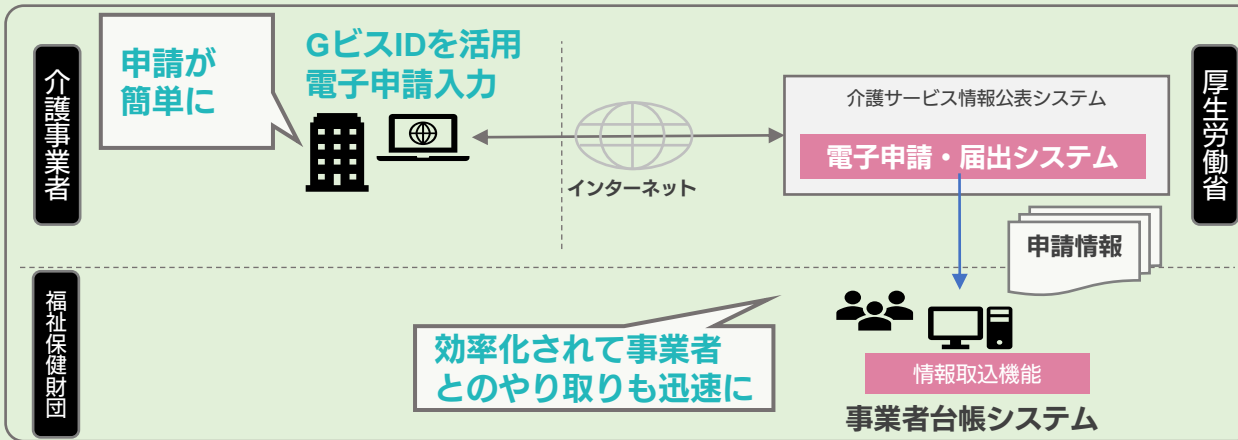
介護事業者

申請が簡単に

GビズIDを活用
電子申請入力

インターネット

介護サービス情報公表システム

電子申請・届出システム

厚生労働省

申請情報

福祉保健財団

効率化されて事業者とのやり取りも迅速に

情報取込機能

事業者台帳システム